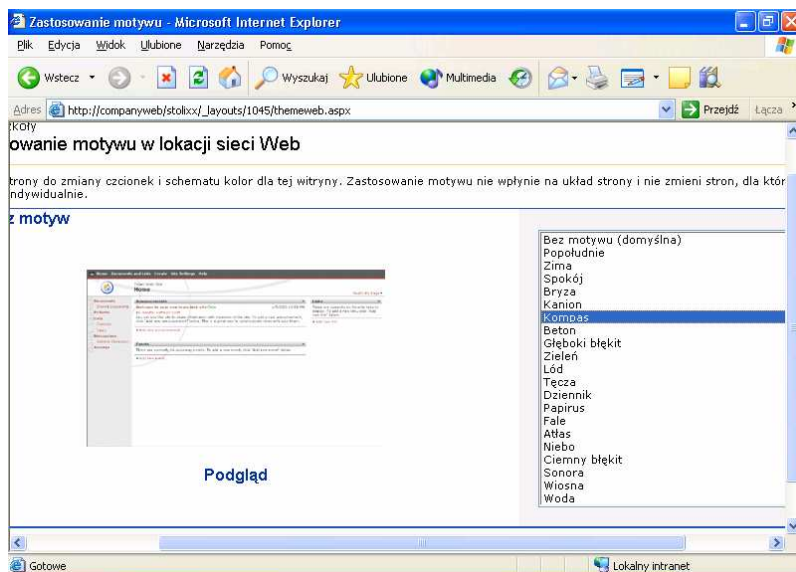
Zastosowanie motywu - Microsoft Internet Explorer

Plik Edycja Widok Ulubione Narzędzia Pomoc

Wstecz Wyszukaj Ulubione Multimedia

Adres http://companyweb/stolixx/_layouts/1045/themeweb.aspx Przejdź Łącza

rkoły

owanie motywu w lokacji sieci Web

trony do zmiany czcionek i schematu kolor dla tej witryny. Zastosowanie motywu nie wpłynie na układ strony i nie zmieni stron, dla któr ndywidualnie.

z motyw

Podgląd

Bez motywu (domyślna)
Popołudnie
Zima
Spokój
Bryza
Kanion
Kompas
Beton
Głęboki błękit
Zieleń
Lód
Tęcza
Dziennik
Papirus
Fale
Atłas
Niebo
Ciemny błękit
Sonora
Wiosna
Woda

Gotowe Lokalny intranet